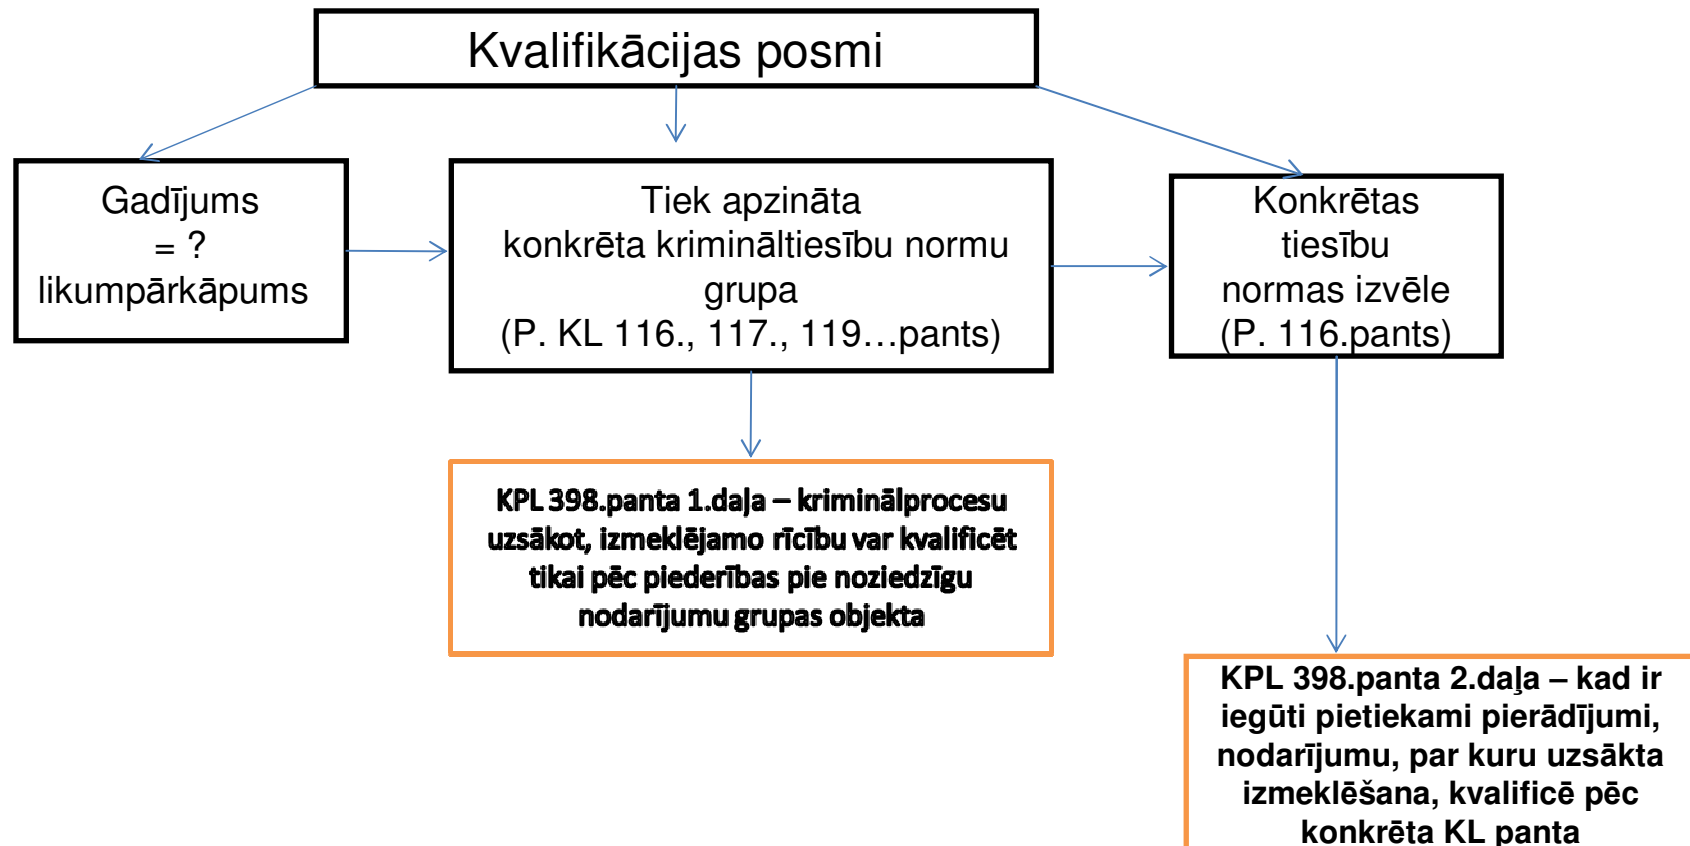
Kvalifikācijas posmi

Gadījums
= ?
likumpārkāpums

Tiek apzināta
konkrēta krimināltiesību normu grupa
(P. KL 116., 117., 119…pants)

Konkrētas
tiesību
normas izvēle
(P. 116.pants)

KPL 398.panta 1.daļa – kriminālprocesu uzsākot, izmeklējamo rīcību var kvalificēt tikai pēc piederības pie noziedzīgu nodarījumu grupas objekta

KPL 398.panta 2.daļa – kad ir iegūti pietiekami pierādījumi, nodarījumu, par kuru uzsākta izmeklēšana, kvalificē pēc konkrēta KL panta